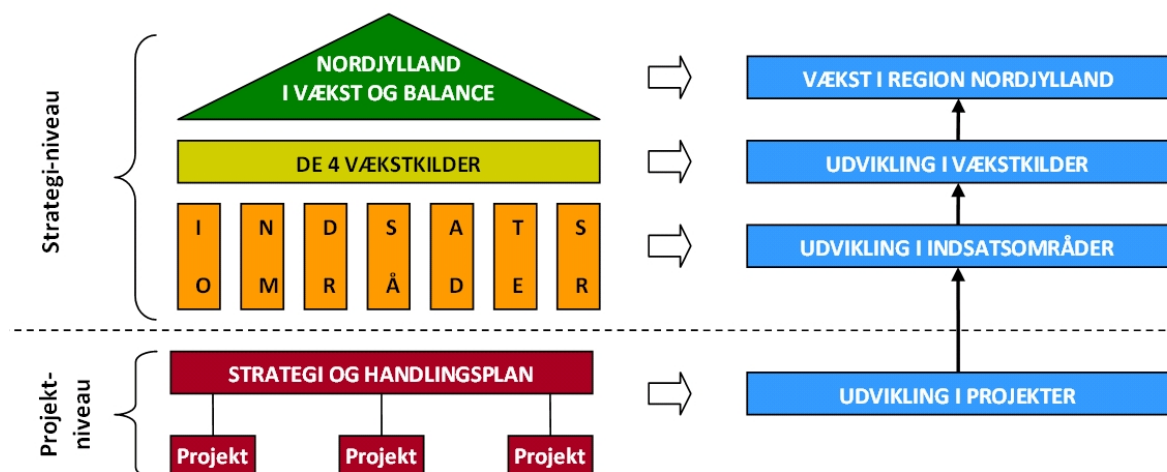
Strategi-niveau

NORDJYLLAND
I VÆKST OG BALANCE

DE 4 VÆKSTKILDER

I N D S A T S
O M R Å D E R

VÆKST I REGION NORDJYLLAND

UDVIKLING I VÆKSTKILDER

UDVIKLING I INDSATSOMRÅDER

Projekt-niveau

STRATEGI OG HANDLINGSPLAN

Projekt Projekt Projekt

UDVIKLING I PROJEKTER